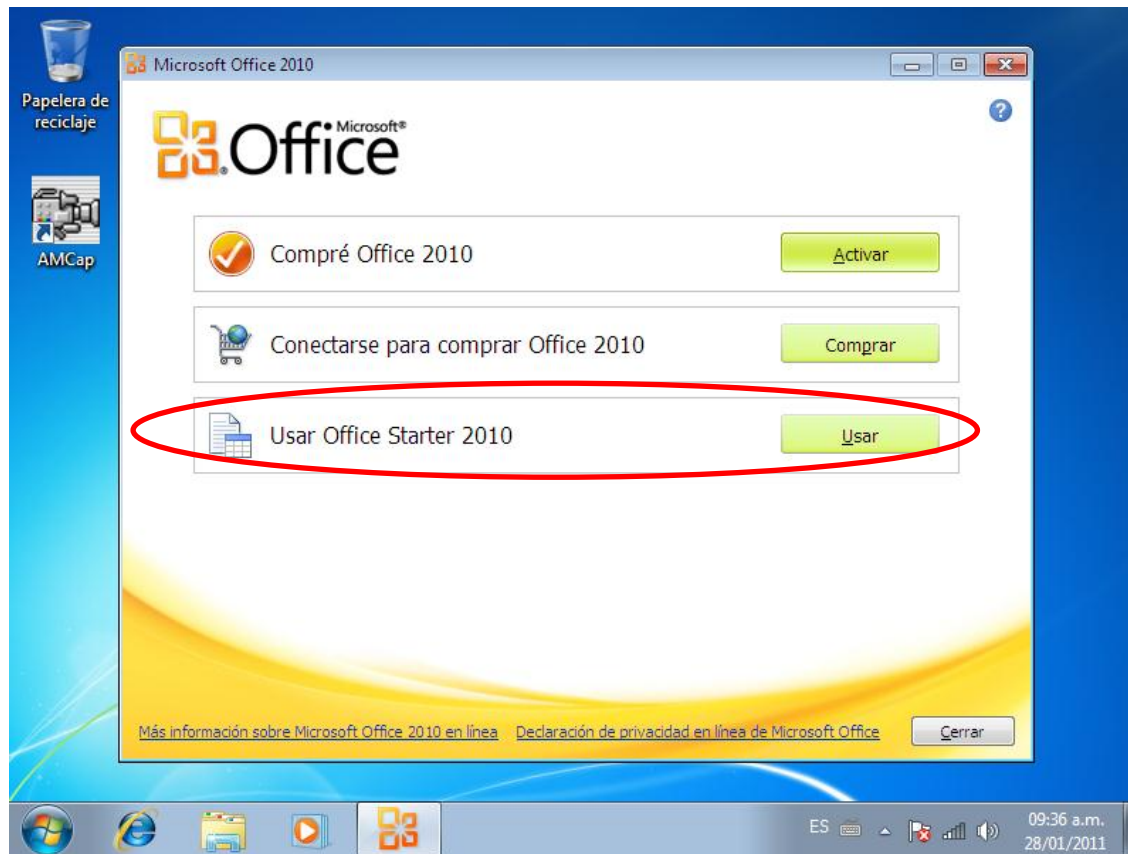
Papelera de reciclaje

AMCap

Microsoft Office 2010

Microsoft® Office

Compré Office 2010

Activar

Conectarse para comprar Office 2010

Comprar

Usar Office Starter 2010

Usar

Más información sobre Microsoft Office 2010 en línea

Declaración de privacidad en línea de Microsoft Office

Cerrar

ES

09:36 a.m.
28/01/2011